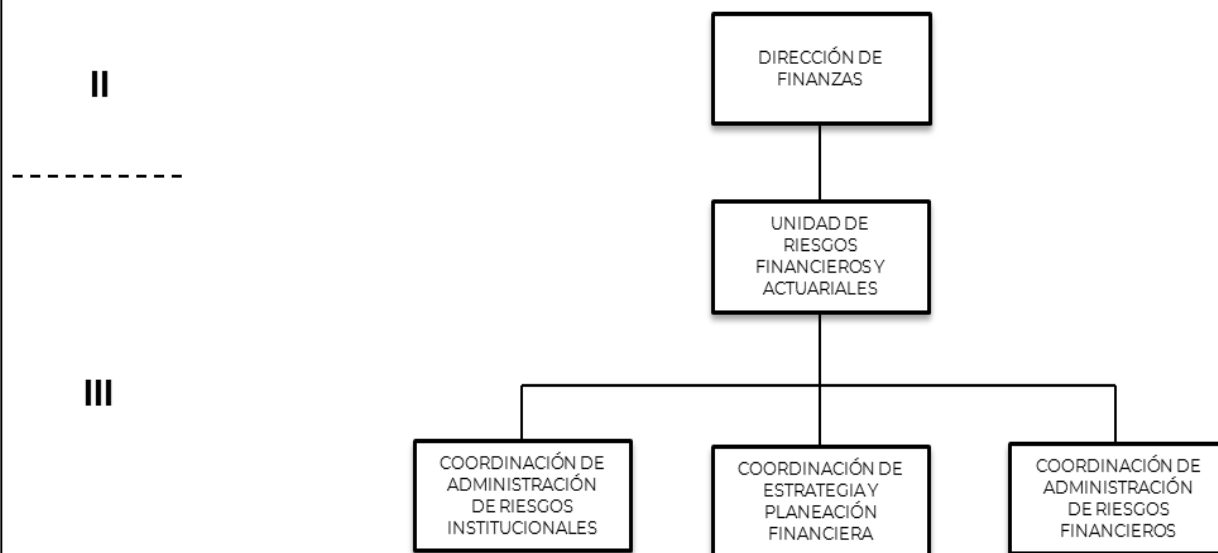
II

DIRECCIÓN DE FINANZAS

UNIDAD DE RIESGOS FINANCIEROS Y ACTUARIALES

III

COORDINACIÓN DE ADMINISTRACIÓN DE RIESGOS INSTITUCIONALES

COORDINACIÓN DE ESTRATEGIA Y PLANEACIÓN FINANCIERA

COORDINACIÓN DE ADMINISTRACIÓN DE RIESGOS FINANCIEROS